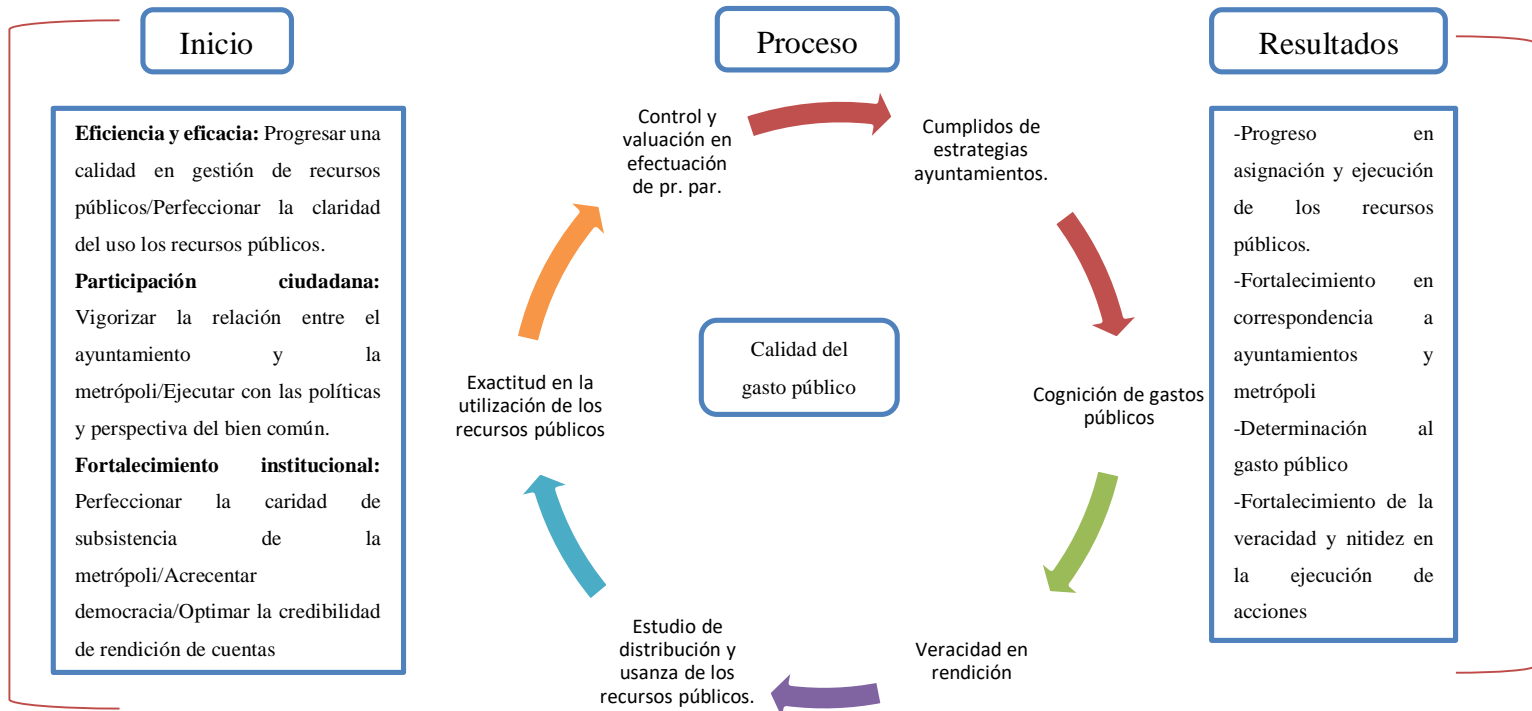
Inicio

Eficiencia y eficacia: Progresar una calidad en gestión de recursos públicos/Perfeccionar la claridad del uso los recursos públicos.

Participación ciudadana: Vigorizar la relación entre el ayuntamiento y la metrópoli/Ejecutar con las políticas y perspectiva del bien común.

Fortalecimiento institucional: Perfeccionar la caridad de subsistencia de la metrópoli/Acrecentar democracia/Optimar la credibilidad de rendición de cuentas

Proceso

Control y valuación en efectuación de pr. par.

Cumplidos de estrategias ayuntamientos.

Cognición de gastos públicos

Veracidad en rendición

Estudio de distribución y usanza de los recursos públicos.

Exactitud en la utilización de los recursos públicos

Calidad del gasto público

Resultados

-Progreso en asignación y ejecución de los recursos públicos.

-Fortalecimiento en correspondencia a ayuntamientos y metrópoli

-Determinación al gasto público

-Fortalecimiento de la veracidad y nitidez en la ejecución de acciones